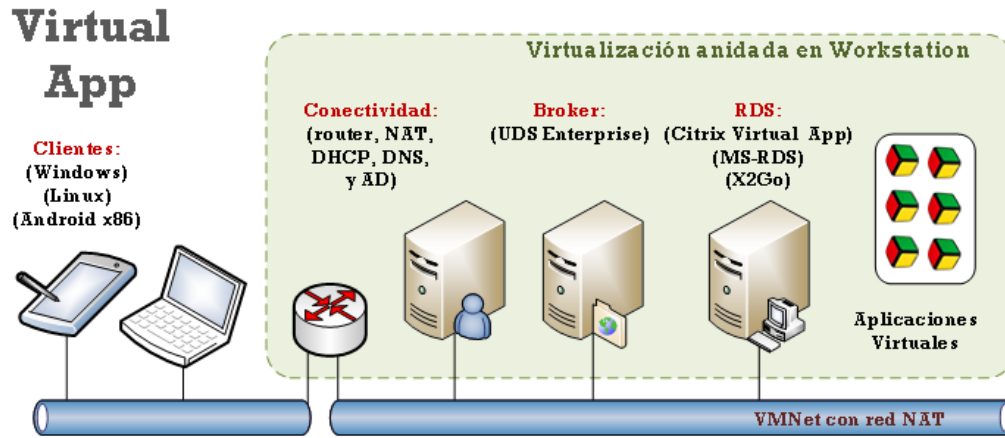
Virtual App

Virtualización anidada en Workstation

Clientes:
(Windows)
(Linux)
(Android x86)

Conectividad:
(router, NAT, DHCP, DNS, y AD)

Broker:
(UDS Enterprise)

RDS:
(Citrix Virtual App)
(MS-RDS)
(X2Go)

Aplicaciones Virtuales

VMNet con red NAT